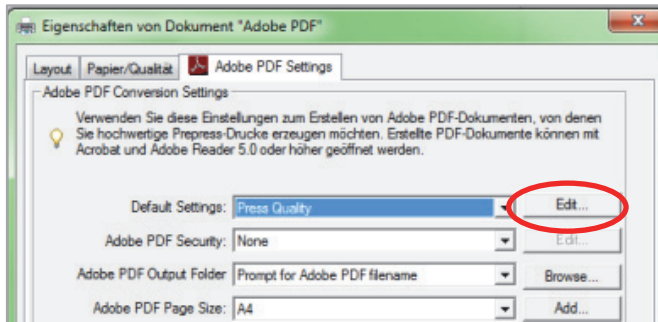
Eigenschaften von Dokument "Adobe PDF"

Layout | Papier/Qualität | Adobe PDF Settings

Adobe PDF Conversion Settings

Verwenden Sie diese Einstellungen zum Erstellen von Adobe PDF-Dokumenten, von denen Sie hochwertige Prepress-Drucke erzeugen möchten. Erstellte PDF-Dokumente können mit Acrobat und Adobe Reader 5.0 oder höher geöffnet werden.

Default Settings: Press Quality Edit...

Adobe PDF Security: None Edit...

Adobe PDF Output Folder: Prompt for Adobe PDF filename Browse...

Adobe PDF Page Size: A4 Add...